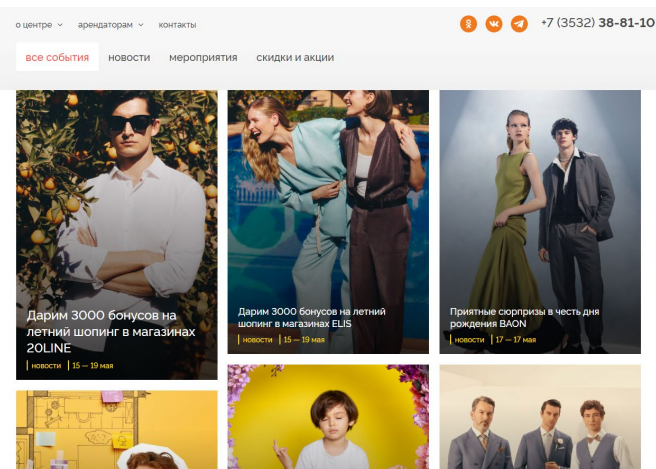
о центре арендаторам контакты

+7 (3532) 38-81-10

все события новости мероприятия скидки и акции

Дарим 3000 бонусов на летний шопинг в магазинах 20LINE

новости 15 — 19 мая

Дарим 3000 бонусов на летний шопинг в магазинах ELIS

новости 15 — 19 мая

Приятные сюрпризы в честь дня рождения BAON

новости 17 — 17 мая